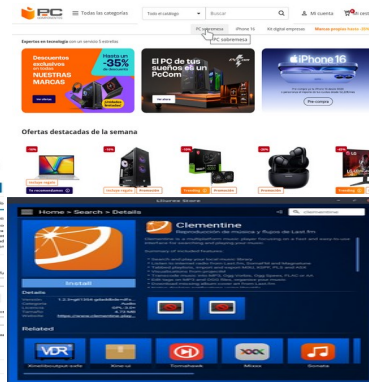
PC componentes

Todas las categorías

Todo el catálogo

Buscar

Mi cuenta

Mi cesta

PC sobremesa

iPhone 16

Kit digital empresas

Marcas propias hasta -35%

PC sobremesa

Expertos en tecnología con un servicio 5 estrellas

Descuentos exclusivos en todas NUESTRAS MARCAS

Hasta un -35%

El PC de tus sueños en PcCom

Ver ahora

iPhone 16

Pre compra

Ofertas destacadas de la semana

Trending

Promoción

Lliurex Store

Home » Search » Details

Clementine

Reproducción de música y flujos de Last.fm

Instal·lar

Details

Related

Clementine

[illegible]

Xine ui

Tomahawk

Vlc

Sonata